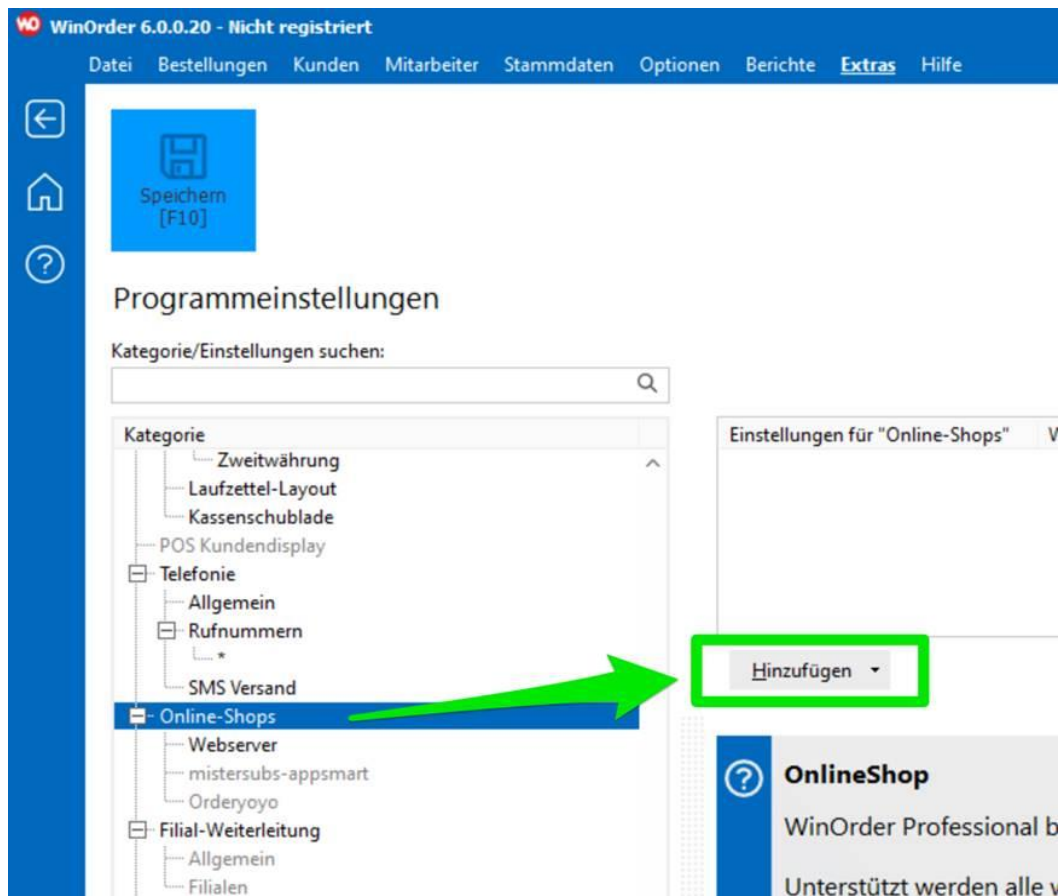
WO WinOrder 6.0.0.20 - Nicht registriert

Datei Bestellungen Kunden Mitarbeiter Stammdaten Optionen Berichte Extras Hilfe

Speichern [F10]

Programmeinstellungen

Kategorie/Einstellungen suchen:

Kategorie

Zweitwährung
Laufzettel-Layout
Kassenschublade
POS Kundendisplay
Telefonie
Allgemein
Rufnummern
*
SMS Versand
Online-Shops
Webserver
mistersubs-appsmart
Orderyoyo
Filial-Weiterleitung
Allgemein
Filialen

Einstellungen für "Online-Shops" W

Hinzufügen

OnlineShop

WinOrder Professional b

Unterstützt werden alle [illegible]